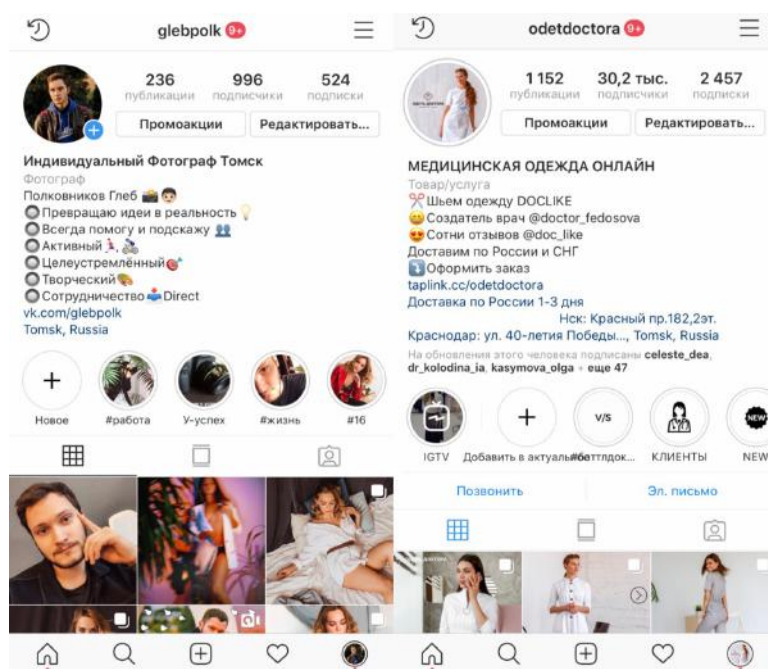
glebpolk 9+

236 публикации | 996 подписчики | 524 подписки

Промоакции | Редактировать...

Индивидуальный Фотограф Томск
Фотограф
Полковников Глеб 📷👦🏻
⭕Превращаю идеи в реальность💡
⭕Всегда помогу и подскажу 👥
⭕Активный 🏃, 🚴
⭕Целеустремлённый🎯
⭕Творческий🎨
⭕Сотрудничество📩Direct
vk.com/glebpolk
Tomsk, Russia

Новое | #работа | У-успех | #жизнь | #16

odetdoctora 9+

1 152 публикации | 30,2 тыс. подписчики | 2 457 подписки

Промоакции | Редактировать...

МЕДИЦИНСКАЯ ОДЕЖДА ОНЛАЙН
Товар/услуга
✂️Шьем одежду DOCLIKE
😀Создатель врач @doctor_fedosova
😍Сотни отзывов @doc_like
Доставим по России и СНГ
⤵️Оформить заказ
taplink.cc/odetdoctora
Доставка по России 1-3 дня
Нск: Красный пр.182,2эт.
Краснодар: ул. 40-летия Победы..., Tomsk, Russia
На обновления этого человека подписаны celeste_dea, dr_kolodina_ia, kasymova_olga + еще 47

IGTV | Добавить в актуаль... | #баттлдок... | КЛИЕНТЫ | NEW

V/S

Позвонить | Эл. письмо